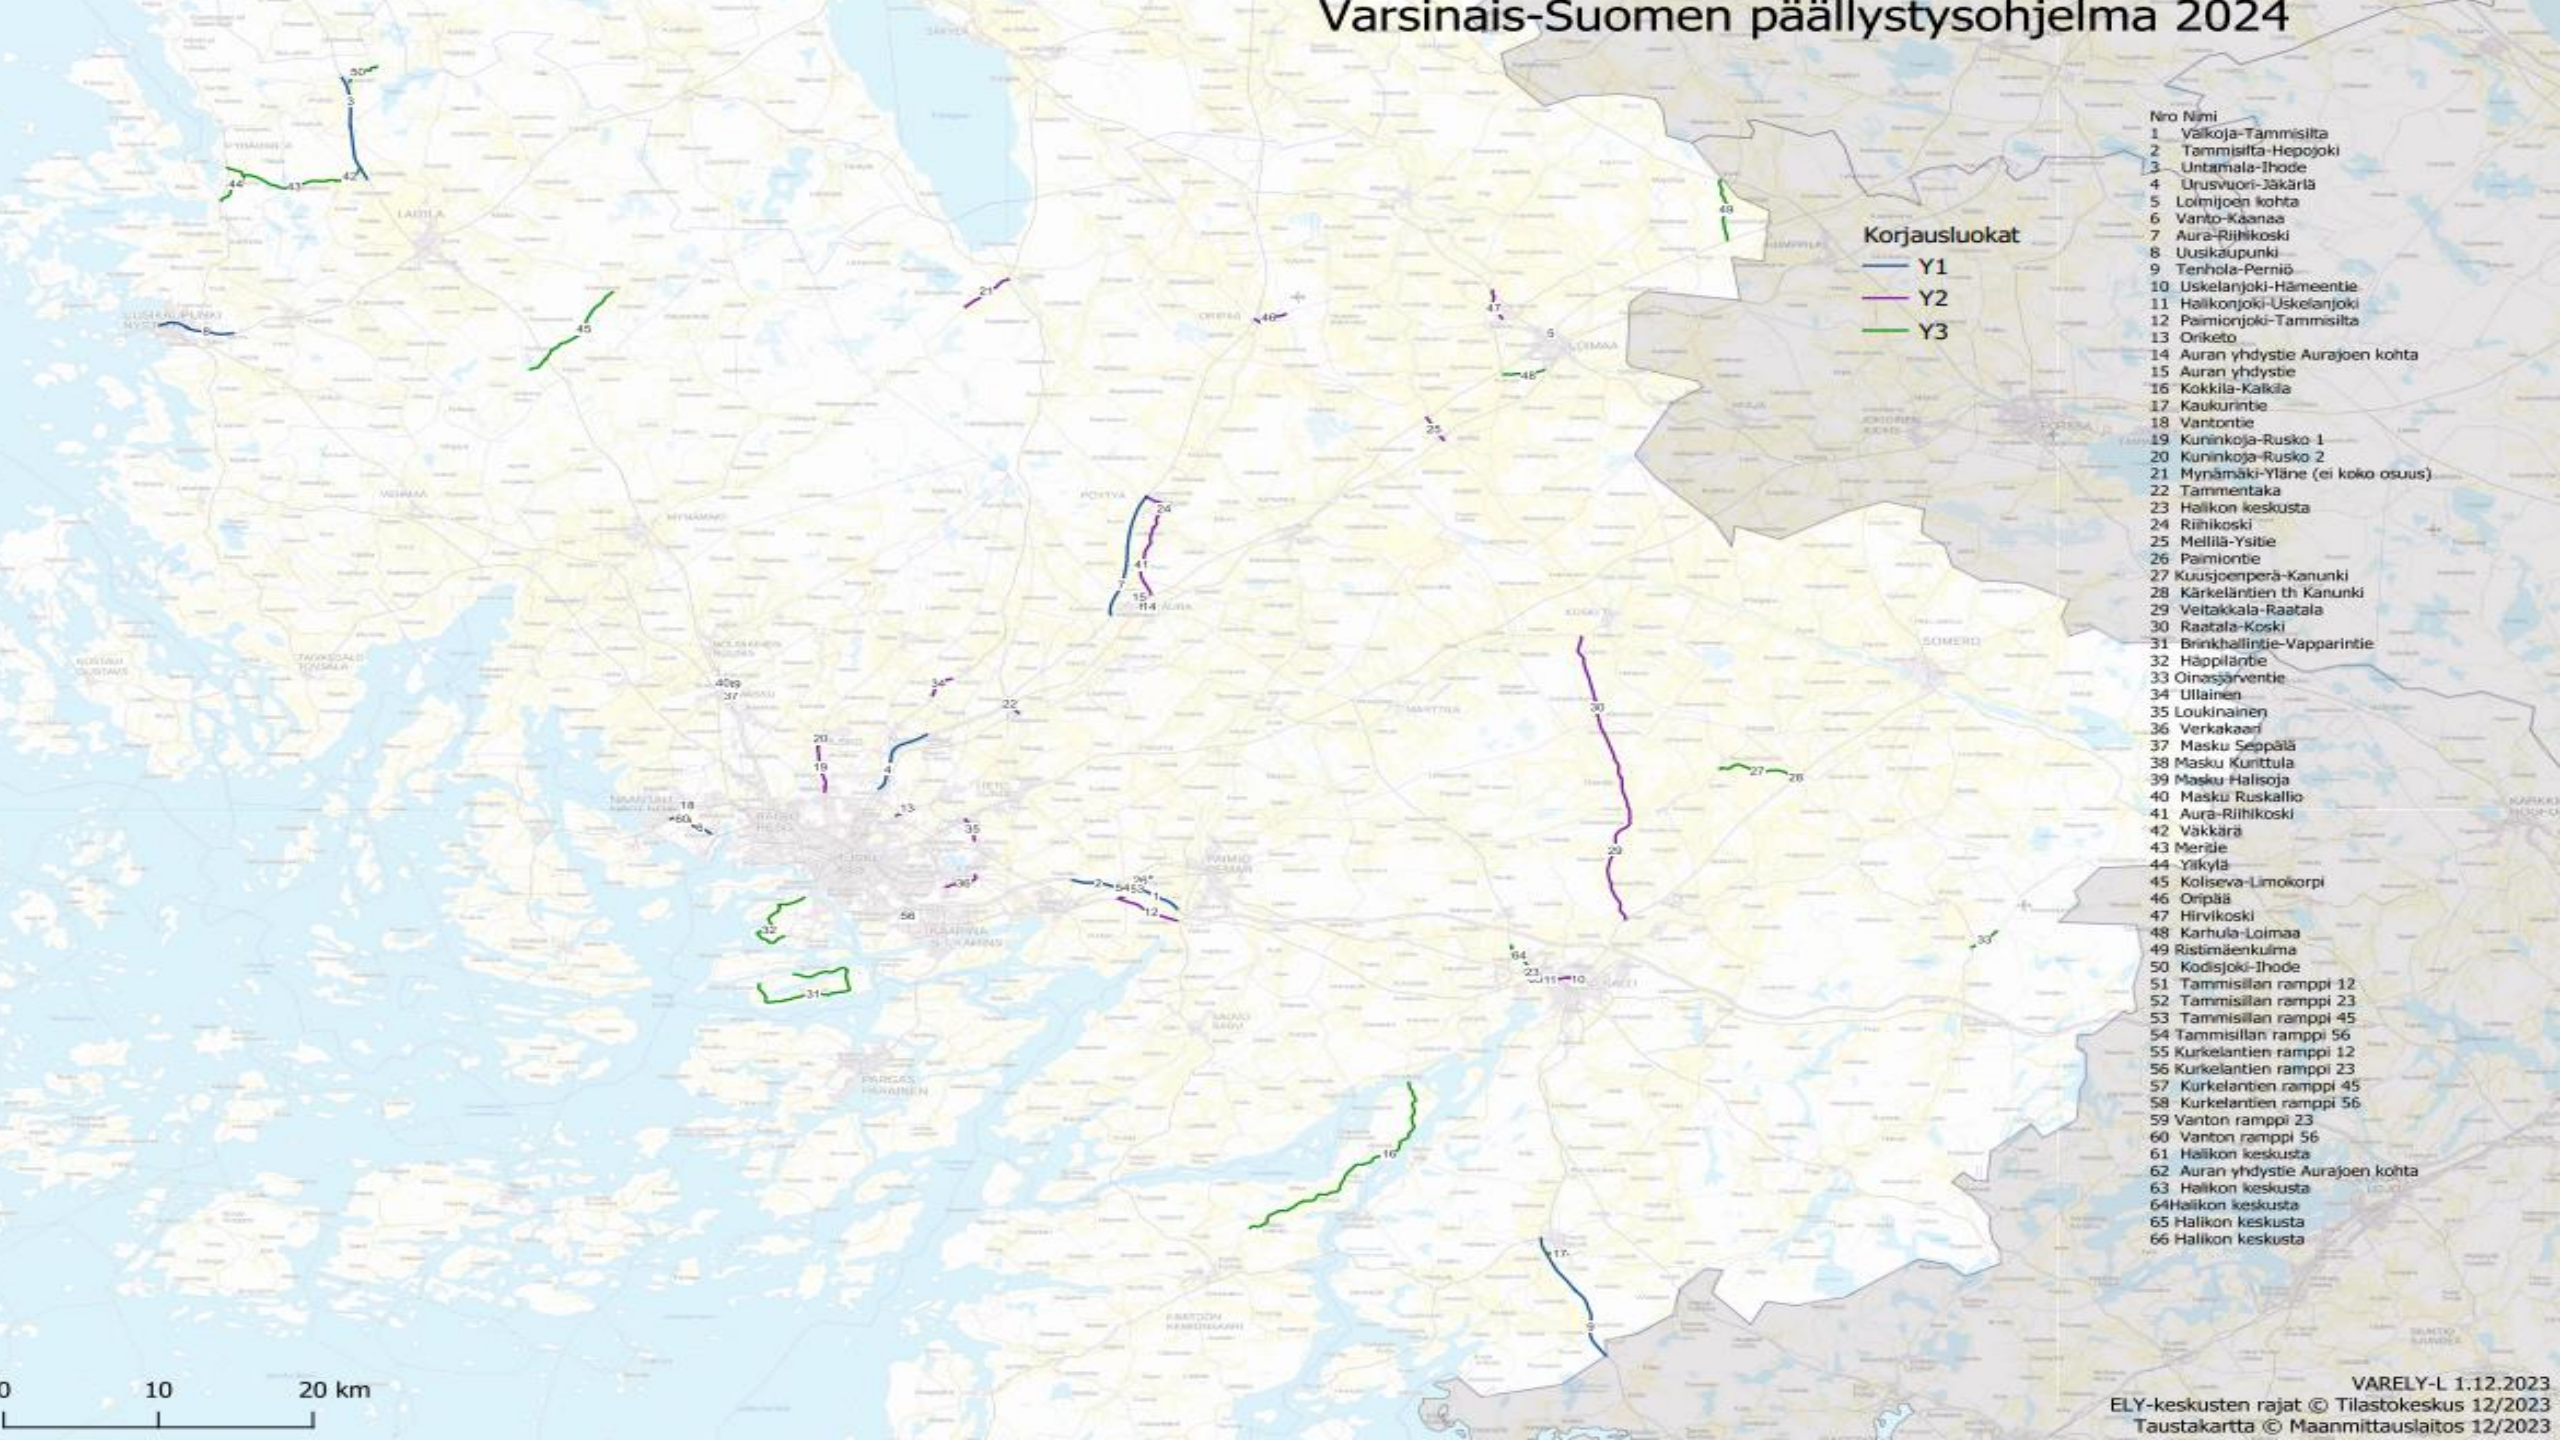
Varsinais-Suomen päällystysohjelma 2024

Korjausluokat
Y1
Y2
Y3

Nro Nimi
1 Valkoja-Tammisilta
2 Tammisilta-Hepojoki
3 Untamala-Ihode
4 Urusvuori-Jäkärlä
5 Loimijoen kohta
6 Vanto-Kaanaa
7 Aura-Riihikoski
8 Uusikaupunki
9 Tenhola-Perniö
10 Uskelanjoki-Hämeentie
11 Halikonjoki-Uskelanjoki
12 Paimionjoki-Tammisilta
13 Oriketo
14 Auran yhdystie Aurajoen kohta
15 Auran yhdystie
16 Kokkila-Kalkila
17 Kaukurintie
18 Vantontie
19 Kuninkoja-Rusko 1
20 Kuninkoja-Rusko 2
21 Mynämäki-Yläne (ei koko osuus)
22 Tammentaka
23 Halikon keskusta
24 Riihikoski
25 Mellilä-Ysitie
26 Paimiontie
27 Kuusjoenperä-Kanunki
28 Kärkeläntien th Kanunki
29 Veitakkala-Raatala
30 Raatala-Koski
31 Brinkhallintie-Vapparintie
32 Häppiläntie
33 Oinasjärventie
34 Ullainen
35 Loukinainen
36 Verkakaari
37 Masku Seppälä
38 Masku Kurittula
39 Masku Halisoja
40 Masku Ruskallio
41 Aura-Riihikoski
42 Väkkärä
43 Meritie
44 Yläkylä
45 Koliseva-Limokorpi
46 Oripää
47 Hirvikoski
48 Karhula-Loimaa
49 Ristimäenkulma
50 Kodisjoki-Ihode
51 Tammisillan ramppi 12
52 Tammisillan ramppi 23
53 Tammisillan ramppi 45
54 Tammisillan ramppi 56
55 Kurkelantien ramppi 12
56 Kurkelantien ramppi 23
57 Kurkelantien ramppi 45
58 Kurkelantien ramppi 56
59 Vanton ramppi 23
60 Vanton ramppi 56
61 Halikon keskusta
62 Auran yhdystie Aurajoen kohta
63 Halikon keskusta
64Halikon keskusta
65 Halikon keskusta
66 Halikon keskusta

0 10 20 km

VARELY-L 1.12.2023
ELY-keskusten rajat © Tilastokeskus 12/2023
Taustakartta © Maanmittauslaitos 12/2023